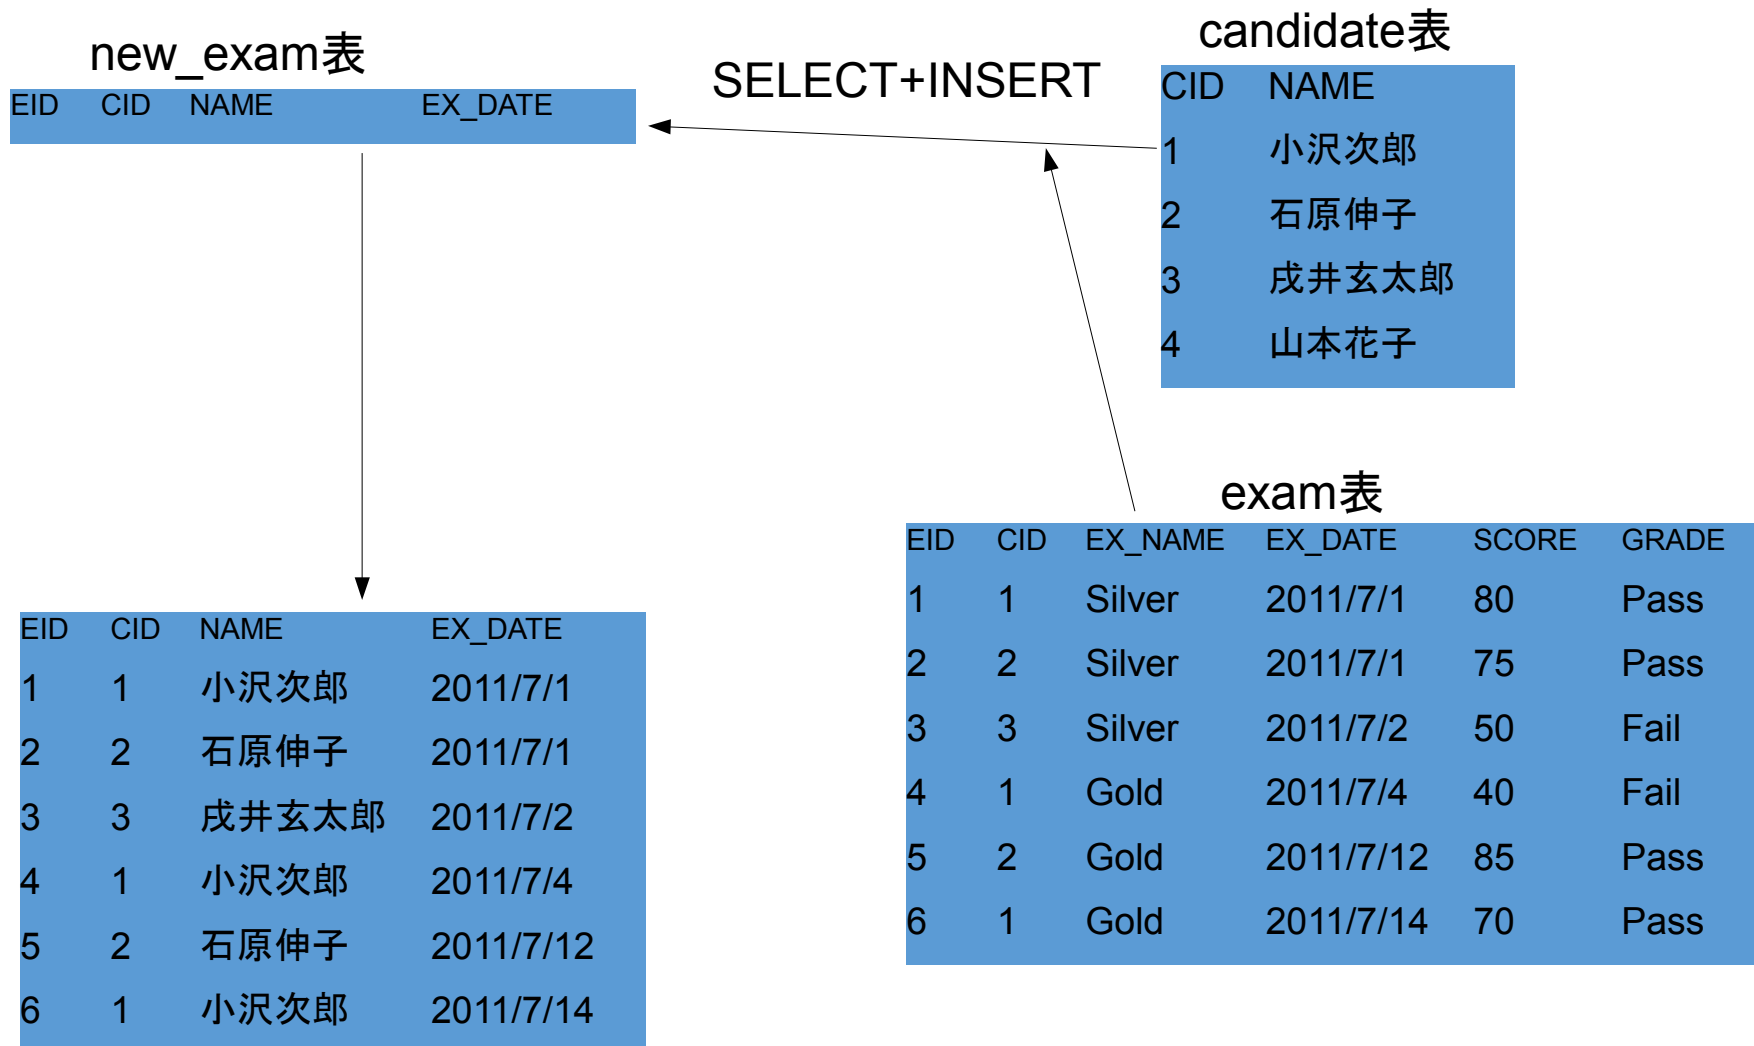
new_exam表

| EID | CID | NAME | EX_DATE |
|---|---|---|---|

SELECT+INSERT

candidate表

| CID | NAME |
|---|---|
| 1 | 小沢次郎 |
| 2 | 石原伸子 |
| 3 | 戌井玄太郎 |
| 4 | 山本花子 |

| EID | CID | NAME | EX_DATE |
|---|---|---|---|
| 1 | 1 | 小沢次郎 | 2011/7/1 |
| 2 | 2 | 石原伸子 | 2011/7/1 |
| 3 | 3 | 戌井玄太郎 | 2011/7/2 |
| 4 | 1 | 小沢次郎 | 2011/7/4 |
| 5 | 2 | 石原伸子 | 2011/7/12 |
| 6 | 1 | 小沢次郎 | 2011/7/14 |

exam表

| EID | CID | EX_NAME | EX_DATE | SCORE | GRADE |
|---|---|---|---|---|---|
| 1 | 1 | Silver | 2011/7/1 | 80 | Pass |
| 2 | 2 | Silver | 2011/7/1 | 75 | Pass |
| 3 | 3 | Silver | 2011/7/2 | 50 | Fail |
| 4 | 1 | Gold | 2011/7/4 | 40 | Fail |
| 5 | 2 | Gold | 2011/7/12 | 85 | Pass |
| 6 | 1 | Gold | 2011/7/14 | 70 | Pass |